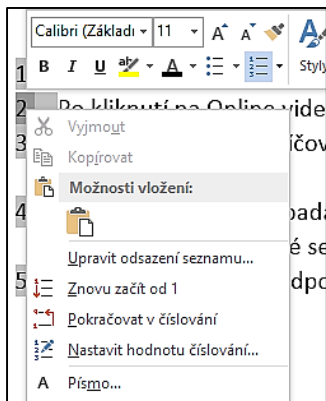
Calibri (Základní | 11 | A A
B I U A
Styly
1
2 Po kliknutí na Online vide
3 íčov
4 bada
é se
5 dpo
Vyjmout
Kopírovat
Možnosti vložení:
Upravit odsazení seznamu...
Znovu začít od 1
Pokračovat v číslování
Nastavit hodnotu číslování...
A Písmo...